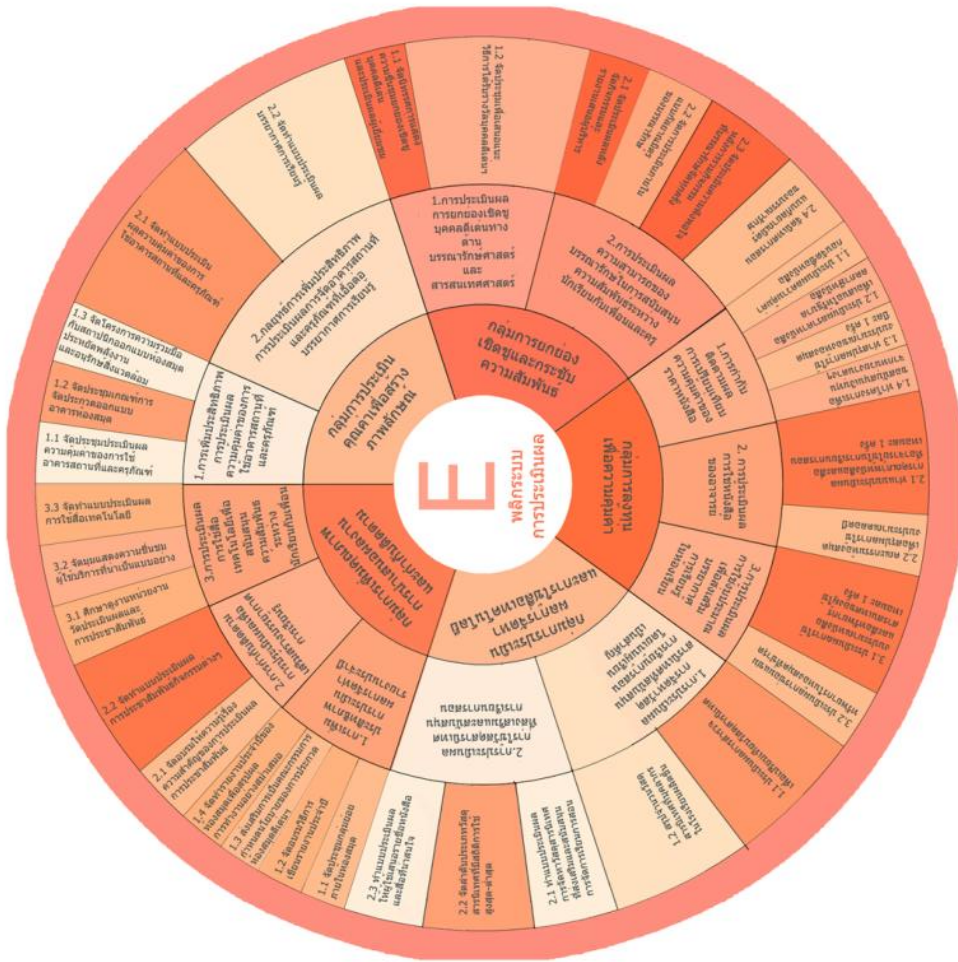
E
หลักระบบ
การประเมินผล

กลุ่มการยกย่องเชิดชูและกระชับความสัมพันธ์

1.การประเมินผลการยกย่องเชิดชูบุคคลดีเด่นทางด้านบรรณารักษศาสตร์และสารสนเทศศาสตร์

1.1 จัดกิจกรรมการเชิดชูเกียรติ

1.2 จัดประชุมสัมมนาและให้รางวัลแก่บุคคลดีเด่น

2.การประเมินผลความสามารถบรรณารักษ์ในการสนับสนุนความสัมพันธ์ระหว่างนักเรียนกับเพื่อนและครู

2.1 จัดกิจกรรม

2.2 จัดสัมมนา

2.3 จัดประชุม

2.4 จัดกิจกรรม

กลุ่มการประเมินคุณค่าเพื่อสร้างภาพลักษณ์

1.การเพิ่มประสิทธิภาพการประเมินความพึงพอใจต่ออาคารสถานที่และครุภัณฑ์

1.1 จัดประชุมประเมินผลความคุ้มค่าของการใช้อาคารสถานที่และครุภัณฑ์

1.2 จัดประชุมเกณฑ์การจัดประกวดออกแบบอาคารห้องสมุด

1.3 จัดโครงการความร่วมมือกับสถาปนิกออกแบบห้องสมุดประยัดพลังงานและอนุรักษ์สิ่งแวดล้อม

2.กลยุทธ์การเพิ่มประสิทธิภาพการประเมินผลการจัดอาคารสถานที่และครุภัณฑ์เพื่อส่งเสริมบรรยากาศการเรียนรู้

2.1 จัดทำแบบประเมินผลความพึงพอใจการใช้อาคารสถานที่และครุภัณฑ์

2.2 จัดทำแบบประเมินบรรยากาศการเรียนรู้

3.การประเมินการใช้ผลิตภัณฑ์และบริการ

3.1 ศึกษาดูงานหน่วยงานวัดประเมินผลและการประชาสัมพันธ์

3.2 จัดอบรมสดงความชื่นชมผู้ใช้บริการที่ผ่านเป็นแบบอย่าง

3.3 จัดทำแบบประเมินผลการใช้สื่อเทคโนโลยี

กลุ่มการประเมินผลการประชาสัมพันธ์

1.การประเมินผลการประชาสัมพันธ์

1.1 จัดประชุมคณะกรรมการห้องสมุด

1.2 จัดอบรมวิธีการเขียนรายงานประจำปี

1.3 ส่งเสริมการเป็นสมาชิก

1.4 จัดทำรายงาน

2.การประเมินผลการประชาสัมพันธ์

2.1 จัดอบรมให้ความรู้เรื่องการประชาสัมพันธ์

2.2 จัดทำแบบประเมินผลการประชาสัมพันธ์กิจกรรมต่างๆ

กลุ่มการประเมินผลการใช้สารสนเทศ

1.การประเมินผลการใช้สารสนเทศ

1.1 จัดประชุมประเมินผล

1.2 จัดประชุม

2.การประเมินผลการใช้สื่อสารสนเทศ

2.1 จัดทำเครื่องมือ

2.2 จัดอบรมสร้างเครือข่ายในการประเมินผล

2.3 จัดทำแบบประเมินผลให้ผู้ใช้ประเมินการใช้สารสนเทศ

กลุ่มการประเมินผลการบริการ

1.การประเมินการบริการ

1.1 จัดประชุม

1.2 จัดทำแบบประเมิน

1.3 จัดอบรม

1.4 จัดทำรายงาน

2.การประเมินผลการบริการ

2.1 จัดทำแบบประเมินผลการให้บริการ

2.2 จัดทำ

3.การประเมินผลการบริการ

3.1 จัดประชุม

3.2 จัดอบรม